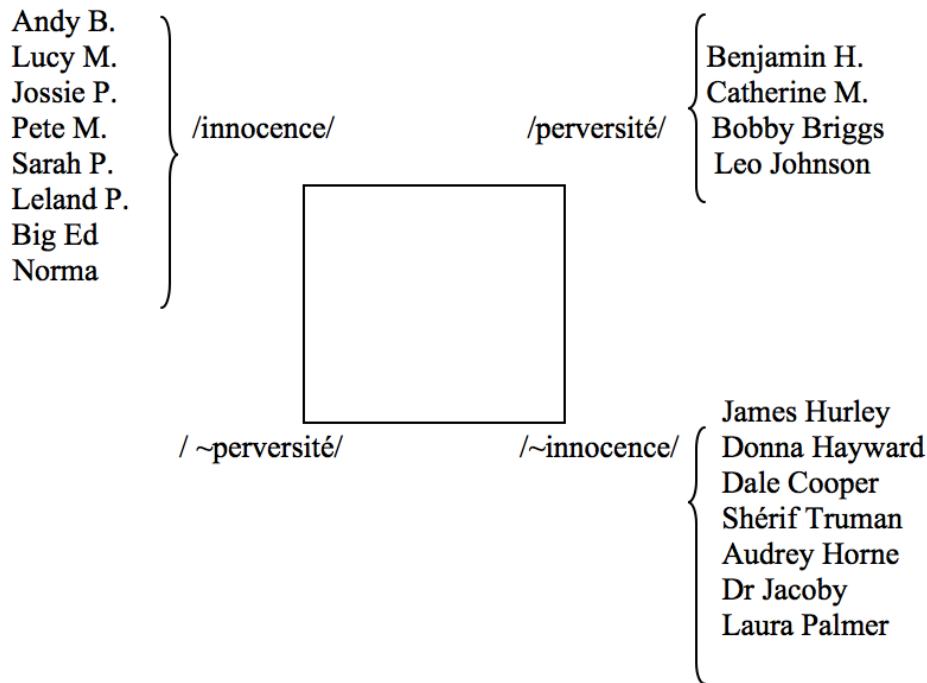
Andy B.
Lucy M.
Jossie P.
Pete M.
Sarah P.
Leland P.
Big Ed
Norma

/innocence/

/perversité/

Benjamin H.
Catherine M.
Bobby Briggs
Leo Johnson

/ ~perversité/

/~innocence/

James Hurley
Donna Hayward
Dale Cooper
Shérif Truman
Audrey Horne
Dr Jacoby
Laura Palmer